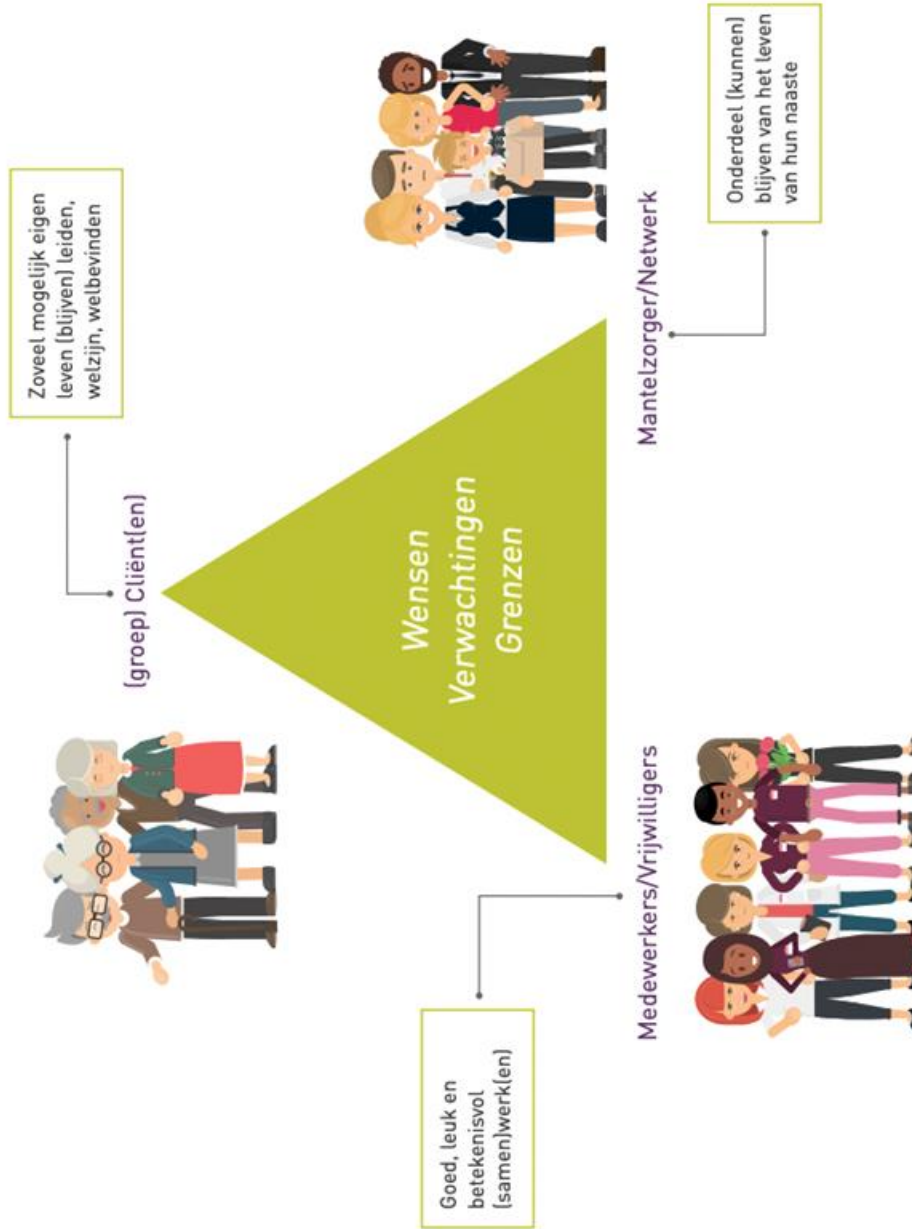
(groep) Cliënt(en)

Zoveel mogelijk eigen leven (blijven) leiden, welzijn, welbevinden

Wensen
Verwachtingen
Grenzen

Mantelzorger/Netwerk

Onderdeel (kunnen) blijven van het leven van hun naaste

Medewerkers/Vrijwilligers

Goed, leuk en betekenisvol (samen)werk(en)